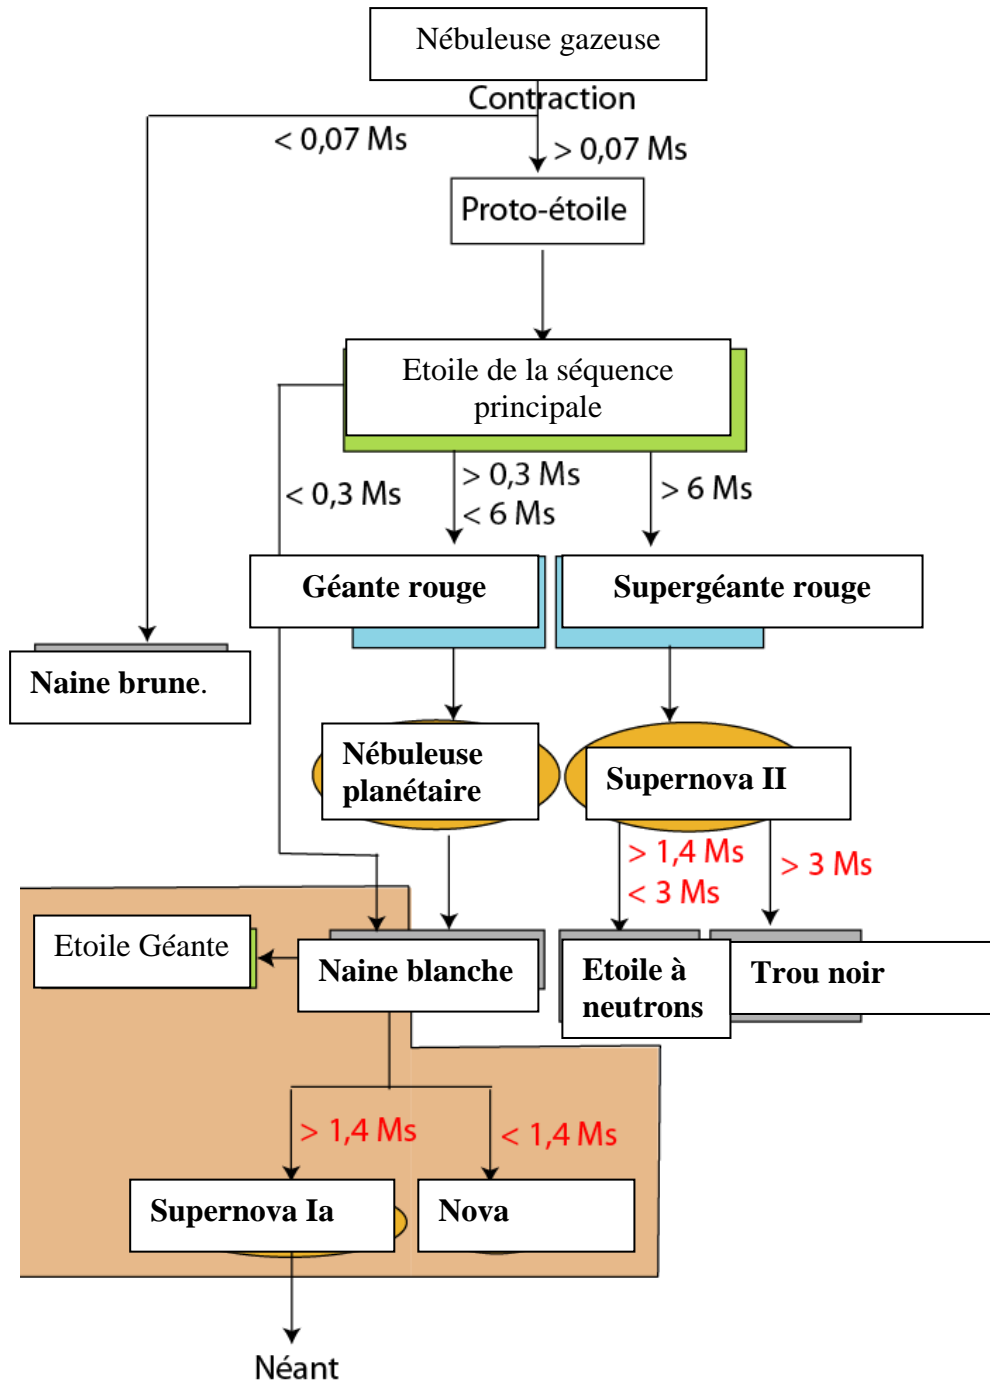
Nébuleuse gazeuse

Contraction

< 0,07 Ms

> 0,07 Ms

Proto-étoile

Etoile de la séquence principale

< 0,3 Ms

> 0,3 Ms
< 6 Ms

> 6 Ms

Géante rouge

Supergéante rouge

Naine brune.

Nébuleuse planétaire

Supernova II

> 1,4 Ms
< 3 Ms

> 3 Ms

Etoile Géante

Naine blanche

Etoile à neutrons

Trou noir

> 1,4 Ms

< 1,4 Ms

Supernova Ia

Nova

Néant